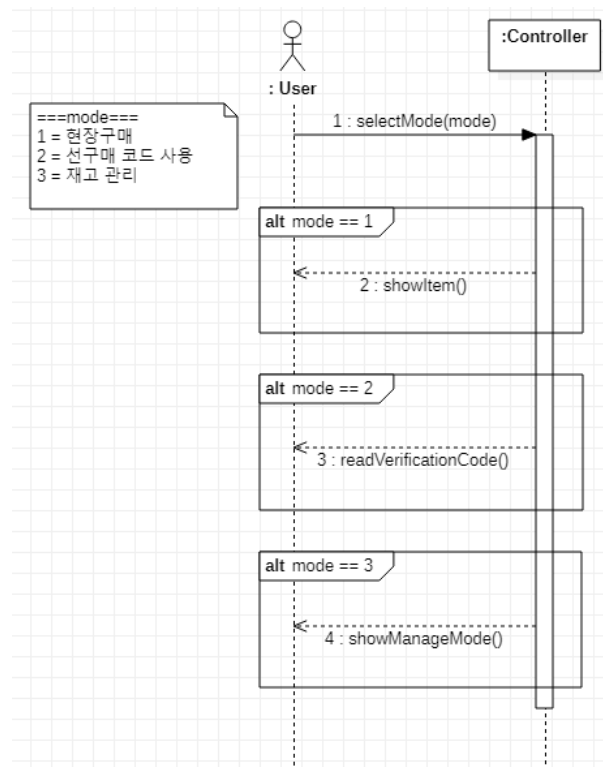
:Controller

: User

===mode===
1 = 현장구매
2 = 선구매 코드 사용
3 = 재고 관리

1 : selectMode(mode)

alt mode == 1

2 : showItem()

alt mode == 2

3 : readVerificationCode()

alt mode == 3

4 : showManageMode()